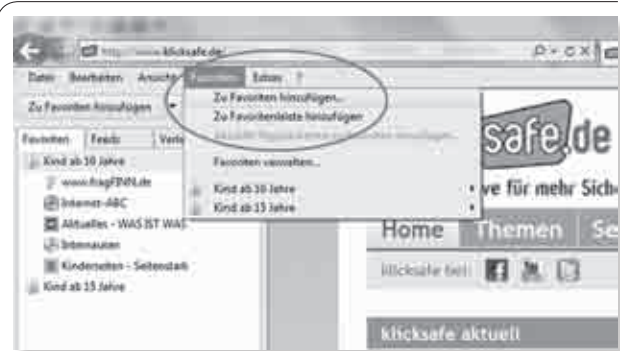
http://www.klicksafe.de/

Datei Bearbeiten Ansicht Favoriten Extras ?

Zu Favoriten hinzufügen

Favoriten Feeds Verl

Kind ab 10 Jahre

www.fragFINN.de

Internet-ABC

Aktuelles - WAS IST WAS

Internauten

Kinderseiten - Seitenstark

Kind ab 15 Jahre

Zu Favoriten hinzufügen...

Zu Favoritenleiste hinzufügen

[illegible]

Favoriten verwalten...

Kind ab 10 Jahre

Kind ab 15 Jahre

safe.de

ve für mehr Sich

Home Themen Se

klicksafe bei:

klicksafe aktuell